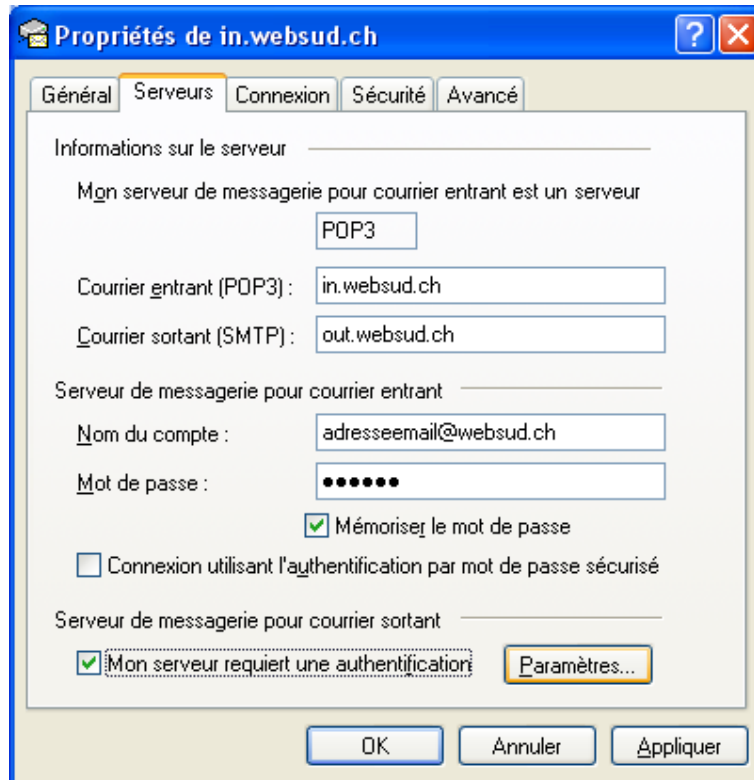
Propriétés de in.websud.ch

Général | Serveurs | Connexion | Sécurité | Avancé

Informations sur le serveur

Mon serveur de messagerie pour courrier entrant est un serveur

POP3

Courrier entrant (POP3) : in.websud.ch

Courrier sortant (SMTP) : out.websud.ch

Serveur de messagerie pour courrier entrant

Nom du compte : adresseemail@websud.ch

Mot de passe : ••••••

Mémoriser le mot de passe

Connexion utilisant l'authentification par mot de passe sécurisé

Serveur de messagerie pour courrier sortant

Mon serveur requiert une authentification

Paramètres...

OK | Annuler | Appliquer